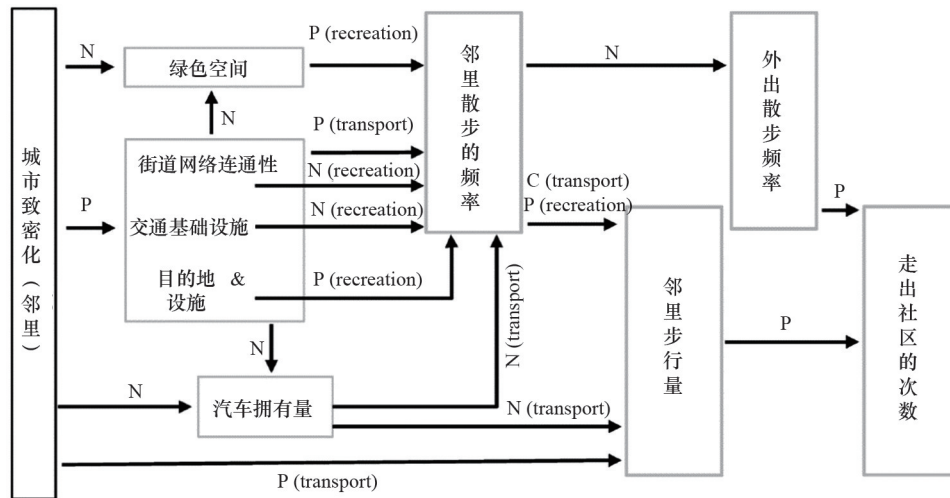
城市致密化（邻里）

N
绿色空间
P (recreation)
N
P (transport)
街道网络连通性
N (recreation)
P
交通基础设施
N (recreation)
目的地 & 设施
P (recreation)
邻里散步的频率
N
外出散步频率
C (transport)
P (recreation)
N (transport)
P
N
N
汽车拥有量
N (transport)
邻里步行量
P
走出社区的次数
P (transport)